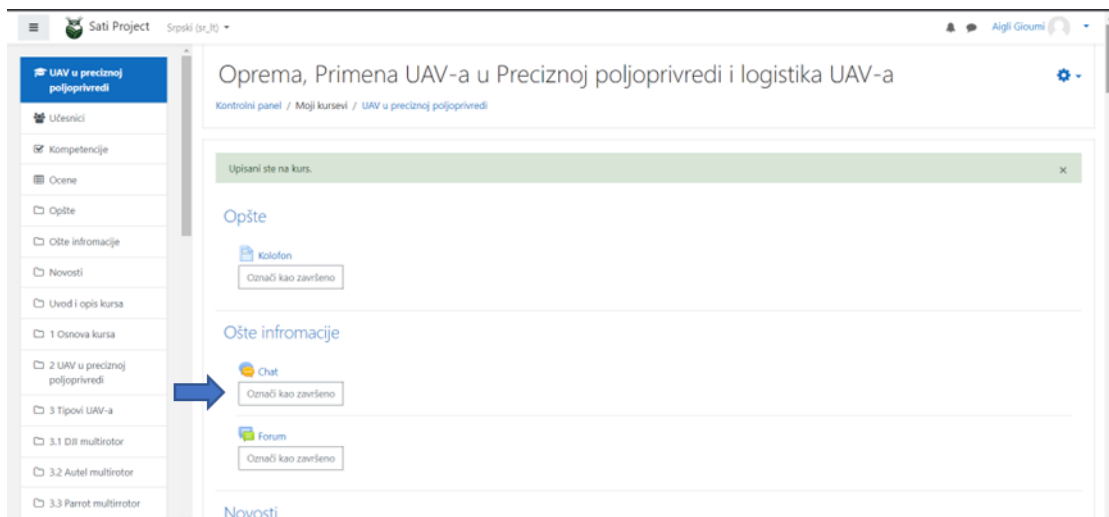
Sati Project Srpski (sr_lt)

Aigli Gioumi

UAV u preciznoj poljoprivredi

Učesnici

Kompetencije

Ocene

Opšte

Ošte infromacije

Novosti

Uvod i opis kursa

1 Osnova kursa

2 UAV u preciznoj poljoprivredi

3 Tipovi UAV-a

3.1 DJI multirotor

3.2 Autel multirotor

3.3 Parrot multirotor

Oprema, Primena UAV-a u Preciznoj poljoprivredi i logistika UAV-a

Kontrolni panel / Moji kursevi / UAV u preciznoj poljoprivredi

Upisani ste na kurs.

×

Opšte

Kolofon

Označi kao završeno

Ošte infromacije

Chat

Označi kao završeno

Forum

Označi kao završeno

Novosti